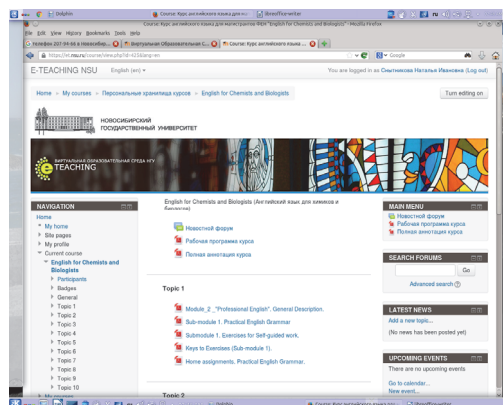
Dolphin | Course: Курс английского языка для м... | libreoffice-writer

Course: Курс английского языка для магистрантов ФЕН "English for Chemists and Biologists" - Mozilla Firefox

File Edit View History Bookmarks Tools Help

Телефон 207-94-86 в Новосибир... | Виртуальная Образовательная С... | Course: Курс английского язык...

https://el.nsu.ru/course/view.php?id=423&lang=en

Google

E-TEACHING NSU English (en)

You are logged in as Сныткикова Наталья Ивановна (Log out)

Home > My courses > Персональные хранилища курсов > English for Chemists and Biologists

Turn editing on

НОВОСИБИРСКИЙ ГОСУДАРСТВЕННЫЙ УНИВЕРСИТЕТ

ВИРТУАЛЬНАЯ ОБРАЗОВАТЕЛЬНАЯ СРЕДА НГУ
e TEACHING

NAVIGATION
Home
My home
Site pages
My profile
Current course
English for Chemists and Biologists
Participants
Badges
General
Topic 1
Topic 2
Topic 3
Topic 4
Topic 5
Topic 6
Topic 7
Topic 8
Topic 9
Topic 10
My courses

English for Chemists and Biologists (Английский язык для химиков и биологов)

Новостной форум
Рабочая программа курса
Полная аннотация курса

Topic 1

Module_2 _"Professional English". General Description.
Sub-module 1. Practical English Grammar
Submodule 1. Exercises for Self-guided work.
Keys to Exercises (Sub-module 1).
Home assignments. Practical English Grammar.

Topic 2

MAIN MENU
Новостной форум
Рабочая программа курса
Полная аннотация курса

SEARCH FORUMS
Go
Advanced search

LATEST NEWS
Add a new topic...
(No news has been posted yet)

UPCOMING EVENTS
There are no upcoming events
Go to calendar...
New event...

Dolphin | Course: Курс английского языка дл... | libreoffice-writer